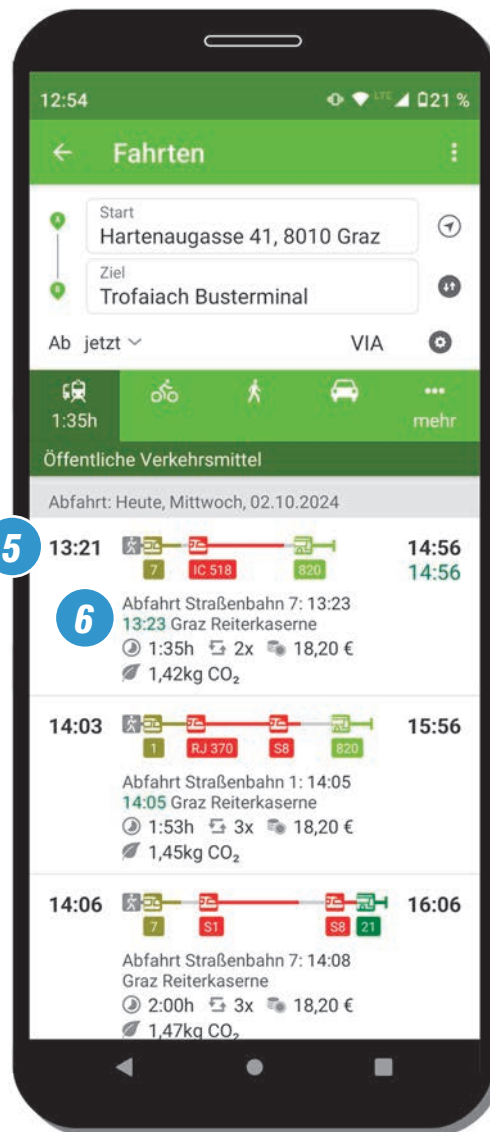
12:54 21 %

Fahrten

Start
Hartenaugasse 41, 8010 Graz

Ziel
Trofaiach Busterminal

Ab jetzt VIA

1:35h mehr

Öffentliche Verkehrsmittel

Abfahrt: Heute, Mittwoch, 02.10.2024

5 13:21 7 IC 518 820 14:56 14:56

6 Abfahrt Straßenbahn 7: 13:23
13:23 Graz Reiterkaserne
1:35h 2x 18,20 €
1,42kg $CO_2$

14:03 1 RJ 370 S8 820 15:56

Abfahrt Straßenbahn 1: 14:05
14:05 Graz Reiterkaserne
1:53h 3x 18,20 €
1,45kg $CO_2$

14:06 7 S1 S8 21 16:06

Abfahrt Straßenbahn 7: 14:08
Graz Reiterkaserne
2:00h 3x 18,20 €
1,47kg $CO_2$